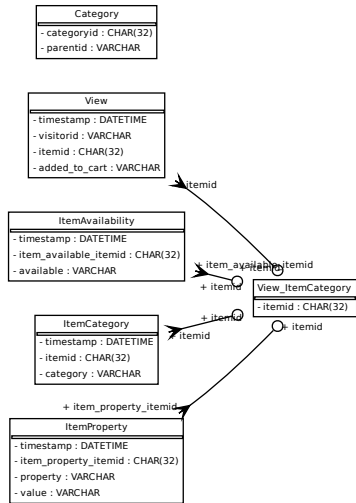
Category

- categoryid : CHAR(32)
- parentid : VARCHAR

View

- timestamp : DATETIME
- visitorid : VARCHAR
- itemid : CHAR(32)
- added_to_cart : VARCHAR

+ itemid

ItemAvailability

- timestamp : DATETIME
- item_available_itemid : CHAR(32)
- available : VARCHAR

+ item_available_itemid
+ itemid
+ itemid

View_ItemCategory

- itemid : CHAR(32)

ItemCategory

- timestamp : DATETIME
- itemid : CHAR(32)
- category : VARCHAR

+ itemid
+ itemid
+ itemid

+ item_property_itemid

ItemProperty

- timestamp : DATETIME
- item_property_itemid : CHAR(32)
- property : VARCHAR
- value : VARCHAR